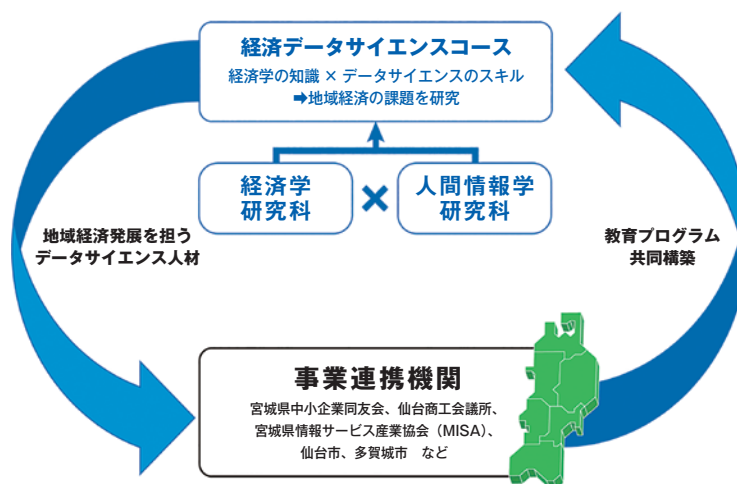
経済データサイエンスコース

経済学の知識 × データサイエンスのスキル
➡地域経済の課題を研究

経済学
研究科

×

人間情報学
研究科

地域経済発展を担う
データサイエンス人材

教育プログラム
共同構築

事業連携機関

宮城県中小企業同友会、仙台商工会議所、
宮城県情報サービス産業協会（MISA）、
仙台市、多賀城市　など